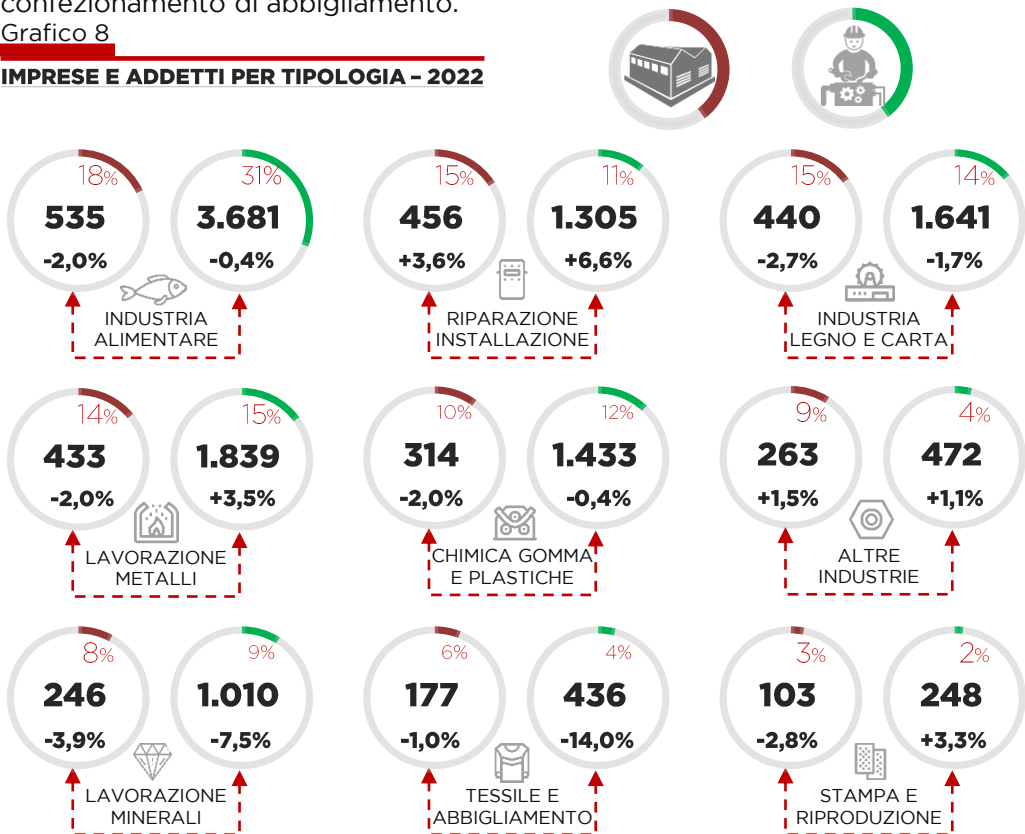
confezionamento di abbigliamento.
Grafico 8

IMPRESE E ADDETTI PER TIPOLOGIA – 2022

18%
535
-2,0%

31%
3.681
-0,4%

INDUSTRIA ALIMENTARE

15%
456
+3,6%

11%
1.305
+6,6%

RIPARAZIONE INSTALLAZIONE

15%
440
-2,7%

14%
1.641
-1,7%

INDUSTRIA LEGNO E CARTA

14%
433
-2,0%

15%
1.839
+3,5%

LAVORAZIONE METALLI

10%
314
-2,0%

12%
1.433
-0,4%

CHIMICA GOMMA E PLASTICHE

9%
263
+1,5%

4%
472
+1,1%

ALTRE INDUSTRIE

8%
246
-3,9%

9%
1.010
-7,5%

LAVORAZIONE MINERALI

6%
177
-1,0%

4%
436
-14,0%

TESSILE E ABBIGLIAMENTO

3%
103
-2,8%

2%
248
+3,3%

STAMPA E RIPRODUZIONE